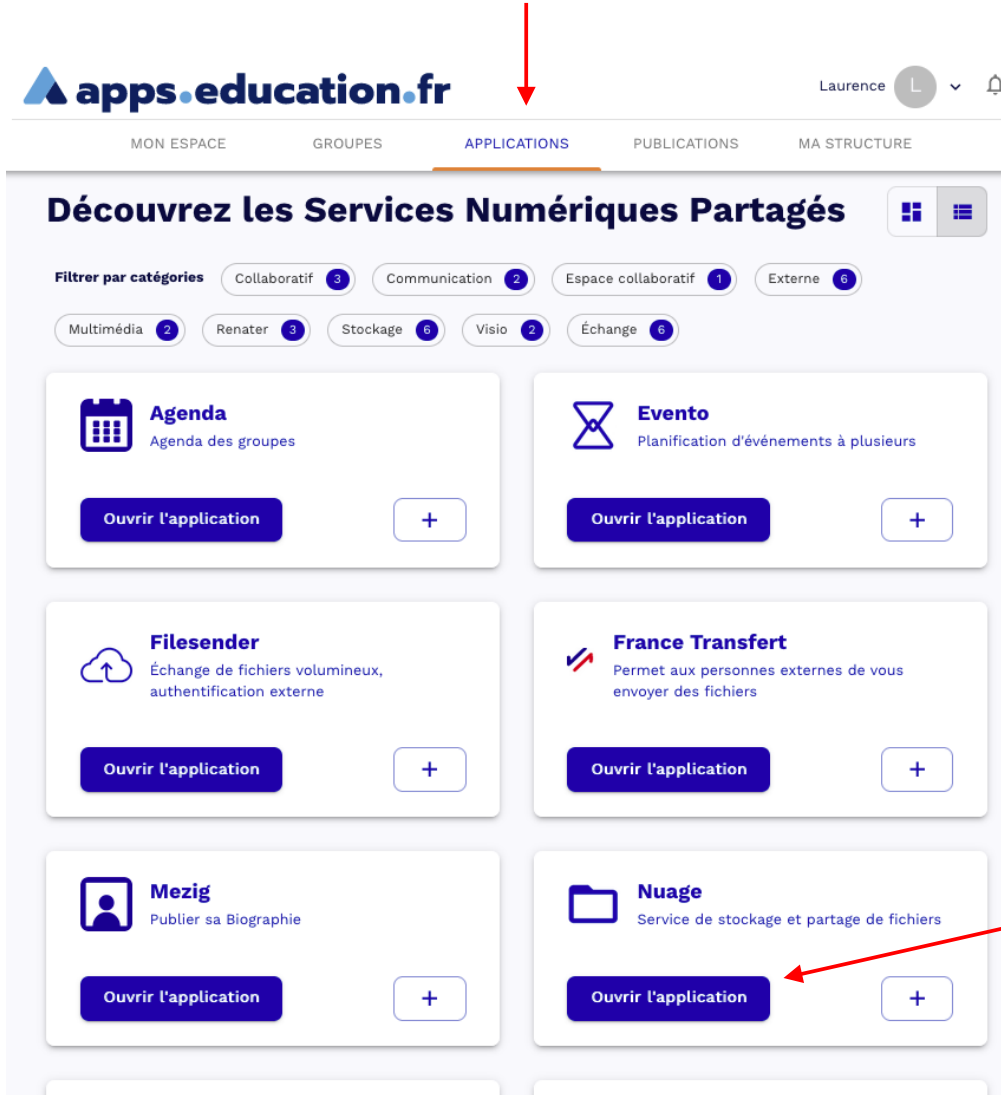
apps.education.fr

Laurence L

MON ESPACE GROUPES APPLICATIONS PUBLICATIONS MA STRUCTURE

Découvrez les Services Numériques Partagés

Filtrer par catégories Collaboratif 3 Communication 2 Espace collaboratif 1 Externe 6 Multimédia 2 Renater 3 Stockage 6 Visio 2 Échange 6

Agenda
Agenda des groupes
Ouvrir l'application +

Evento
Planification d'événements à plusieurs
Ouvrir l'application +

Filesender
Échange de fichiers volumineux, authentification externe
Ouvrir l'application +

France Transfert
Permet aux personnes externes de vous envoyer des fichiers
Ouvrir l'application +

Mezig
Publier sa Biographie
Ouvrir l'application +

Nuage
Service de stockage et partage de fichiers
Ouvrir l'application +